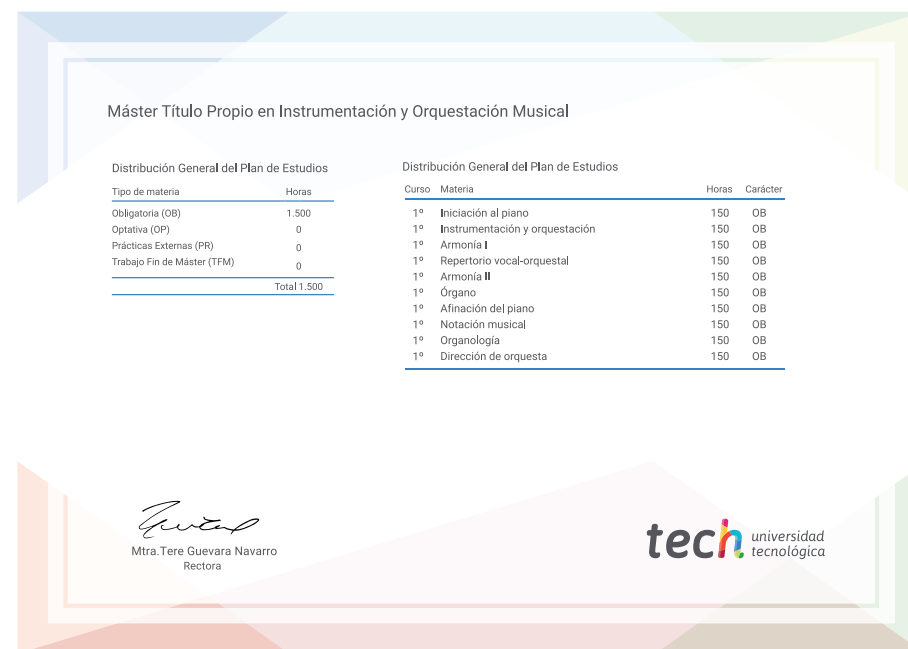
Máster Título Propio en Instrumentación y Orquestación Musical

Distribución General del Plan de Estudios

| Tipo de materia | Horas |
|---|---|
| Obligatoria (OB) | 1.500 |
| Optativa (OP) | 0 |
| Prácticas Externas (PR) | 0 |
| Trabajo Fin de Máster (TFM) | 0 |
| | Total 1.500 |

Distribución General del Plan de Estudios

| Curso | Materia | Horas | Carácter |
|---|---|---|---|
| 1º | Iniciación al piano | 150 | OB |
| 1º | Instrumentación y orquestación | 150 | OB |
| 1º | Armonía I | 150 | OB |
| 1º | Repertorio vocal-orquestal | 150 | OB |
| 1º | Armonía II | 150 | OB |
| 1º | Órgano | 150 | OB |
| 1º | Afinación del piano | 150 | OB |
| 1º | Notación musical | 150 | OB |
| 1º | Organología | 150 | OB |
| 1º | Dirección de orquesta | 150 | OB |

Mtra.Tere Guevara Navarro
Rectora

tech universidad tecnológica